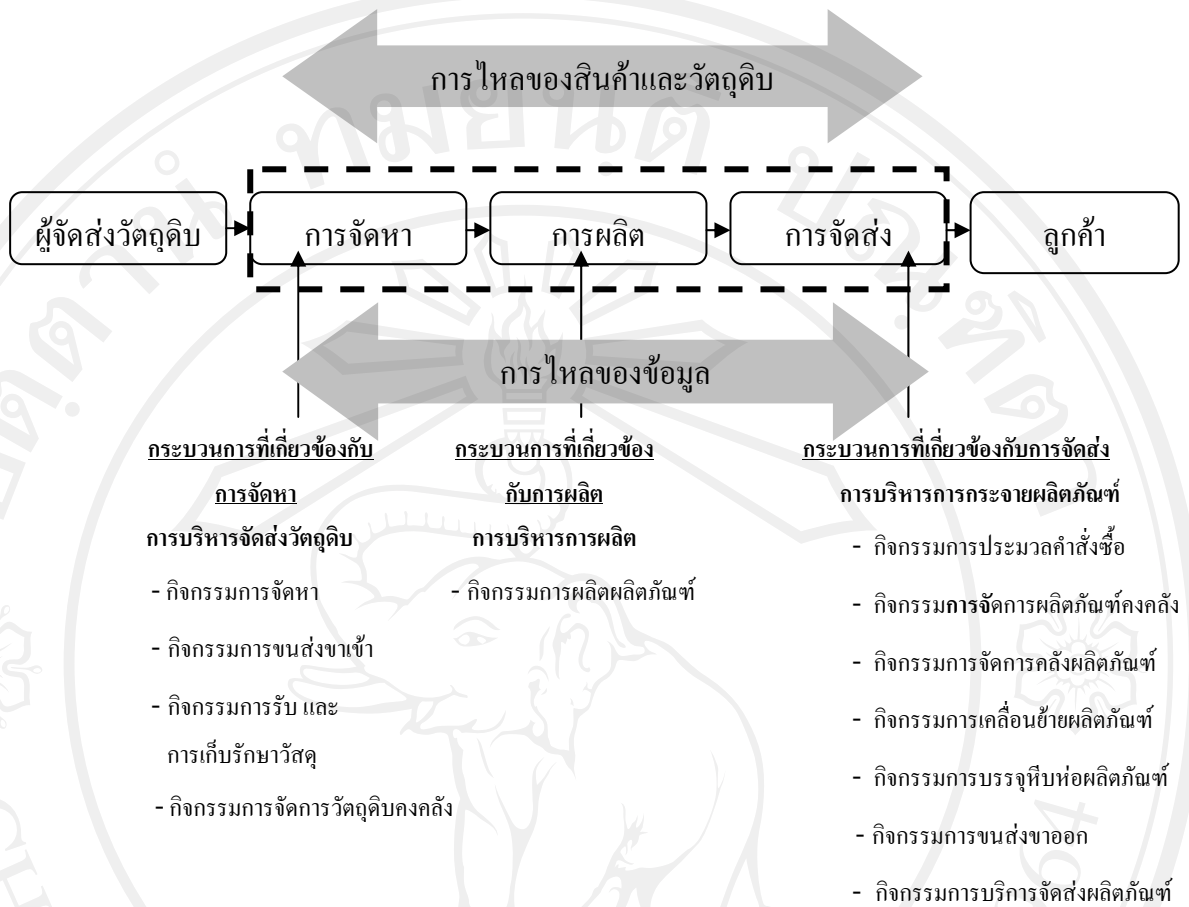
การไหลของสินค้าและวัตถุดิบ

ผู้จัดส่งวัตถุดิบ

การจัดหา

การผลิต

การจัดส่ง

ลูกค้า

การไหลของข้อมูล

กระบวนการที่เกี่ยวข้องกับการจัดหา

การบริหารจัดส่งวัตถุดิบ

- กิจกรรมการจัดหา
- กิจกรรมการขนส่งขาเข้า
- กิจกรรมการรับ และการเก็บรักษาวัสดุ
- กิจกรรมการจัดการวัตถุดิบคงคลัง

กระบวนการที่เกี่ยวข้องกับการผลิต

การบริหารการผลิต

- กิจกรรมการผลิตผลิตภัณฑ์

กระบวนการที่เกี่ยวข้องกับการจัดส่ง

การบริหารการกระจายผลิตภัณฑ์

- กิจกรรมการประมวลคำสั่งซื้อ
- กิจกรรมการจัดการผลิตภัณฑ์คงคลัง
- กิจกรรมการจัดการคลังผลิตภัณฑ์
- กิจกรรมการเคลื่อนย้ายผลิตภัณฑ์
- กิจกรรมการบรรจุหีบห่อผลิตภัณฑ์
- กิจกรรมการขนส่งขาออก
- กิจกรรมการบริการจัดส่งผลิตภัณฑ์